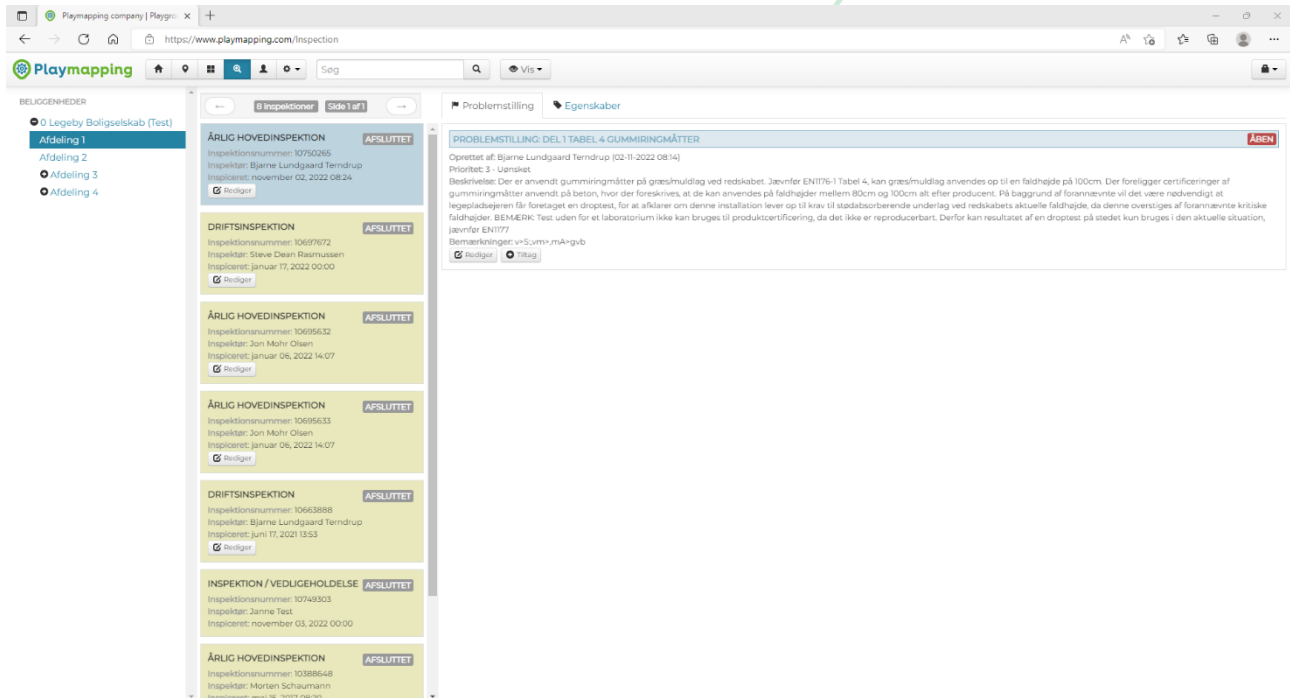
Playmapping company | Playgro ×

https://www.playmapping.com/Inspection

Playmapping

Søg

Vis

BELIGGENHEDER

0 Legeby Boligselskab (Test)

Afdeling 1

Afdeling 2

Afdeling 3

Afdeling 4

←

8 inspektioner

Side 1 af 1

→

ÅRLIG HOVEDINSPEKTION AFSLUTTET
Inspektionsnummer: 10750265
Inspektør: Bjarne Lundgaard Terndrup
Inspiceret: november 02, 2022 08:24
Rediger

DRIFTSINSPEKTION AFSLUTTET
Inspektionsnummer: 10697672
Inspektør: Steve Dean Rasmussen
Inspiceret: januar 17, 2022 00:00
Rediger

ÅRLIG HOVEDINSPEKTION AFSLUTTET
Inspektionsnummer: 10695632
Inspektør: Jon Mohr Olsen
Inspiceret: januar 06, 2022 14:07
Rediger

ÅRLIG HOVEDINSPEKTION AFSLUTTET
Inspektionsnummer: 10695633
Inspektør: Jon Mohr Olsen
Inspiceret: januar 06, 2022 14:07
Rediger

DRIFTSINSPEKTION AFSLUTTET
Inspektionsnummer: 10663888
Inspektør: Bjarne Lundgaard Terndrup
Inspiceret: juni 17, 2021 13:53
Rediger

INSPEKTION / VEDLIGEHOLDELSE AFSLUTTET
Inspektionsnummer: 10749303
Inspektør: Janne Test
Inspiceret: november 03, 2022 00:00

ÅRLIG HOVEDINSPEKTION AFSLUTTET
Inspektionsnummer: 10388648
Inspektør: Morten Schaumann
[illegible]

Problemstilling

Egenskaber

PROBLEMSTILLING: DEL 1 TABEL 4 GUMMIRINGMÅTTER ÅBEN

Oprettet af: Bjarne Lundgaard Terndrup (02-11-2022 08:14)
Prioritet: 3 - Uønsket
Beskrivelse: Der er anvendt gummiringmåtter på græs/muldlag ved redskabet. Jævnfør EN1176-1 Tabel 4, kan græs/muldlag anvendes op til en faldhøjde på 100cm. Der foreligger certificeringer af gummiringmåtter anvendt på beton, hvor der foreskrives, at de kan anvendes på faldhøjder mellem 80cm og 100cm alt efter producent. På baggrund af forannævnte vil det være nødvendigt at legepladsejeren får foretaget en droptest, for at afklarer om denne installation lever op til krav til stødabsorberende underlag ved redskabets aktuelle faldhøjde, da denne overstiges af forannævnte kritiske faldhøjder. BEMÆRK: Test uden for et laboratorium ikke kan bruges til produktcertificering, da det ikke er reproducerbart. Derfor kan resultatet af en droptest på stedet kun bruges i den aktuelle situation, jævnfør EN1177
Bemærkninger: v>5:,vm>,mA>gvb
Rediger Tiltag